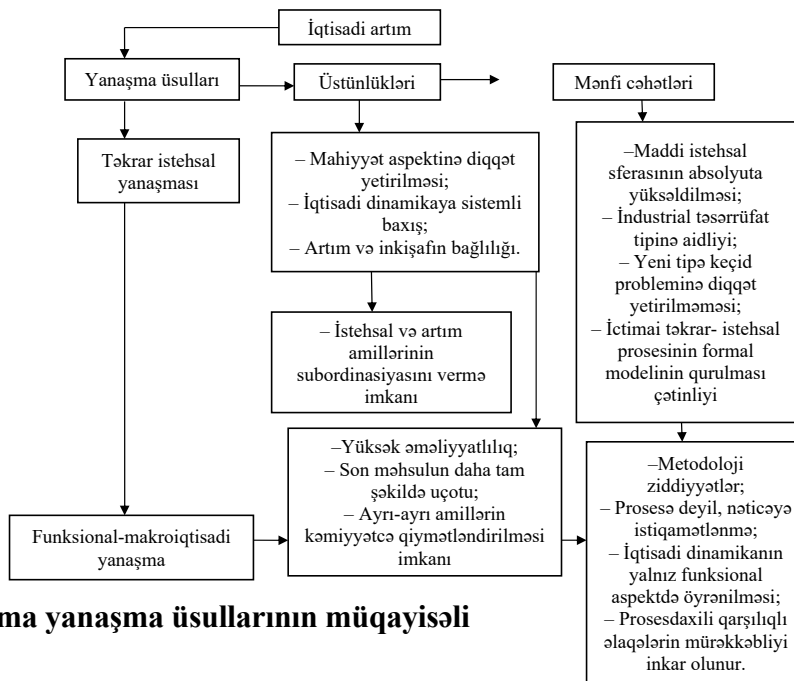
İqtisadi artım

Yanaşma üsulları

Üstünlükləri

Mənfi cəhətləri

Təkrar istehsal yanaşması

– Mahiyyət aspektinə diqqət yetirilməsi;
– İqtisadi dinamikaya sistemli baxış;
– Artım və inkişafın bağlılığı.

–Maddi istehsal sferasının absolyuta yüksəldilməsi;
– İndustrial təsərrüfat tipinə aidliyi;
– Yeni tipə keçid probleminə diqqət yetirilməməsi;
– İctimai təkrar- istehsal prosesinin formal modelinin qurulması çətinliyi

– İstehsal və artım amillərinin subordinasiyasını vermə imkanı

–Yüksək əməliyyatlılıq;
– Son məhsulun daha tam şəkildə uçotu;
– Ayrı-ayrı amillərin kəmiyyətcə qiymətləndirilməsi imkanı

Funksional-makroiqtisadi yanaşma

–Metodoloji ziddiyyətlər;
– Prosesə deyil, nəticəyə istiqamətlənmə;
– İqtisadi dinamikanın yalnız funksional aspektdə öyrənilməsi;
– Prosesdaxili qarşılıqlı əlaqələrin mürəkkəbliyi inkar olunur.

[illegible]ma yanaşma üsullarının müqayisəli